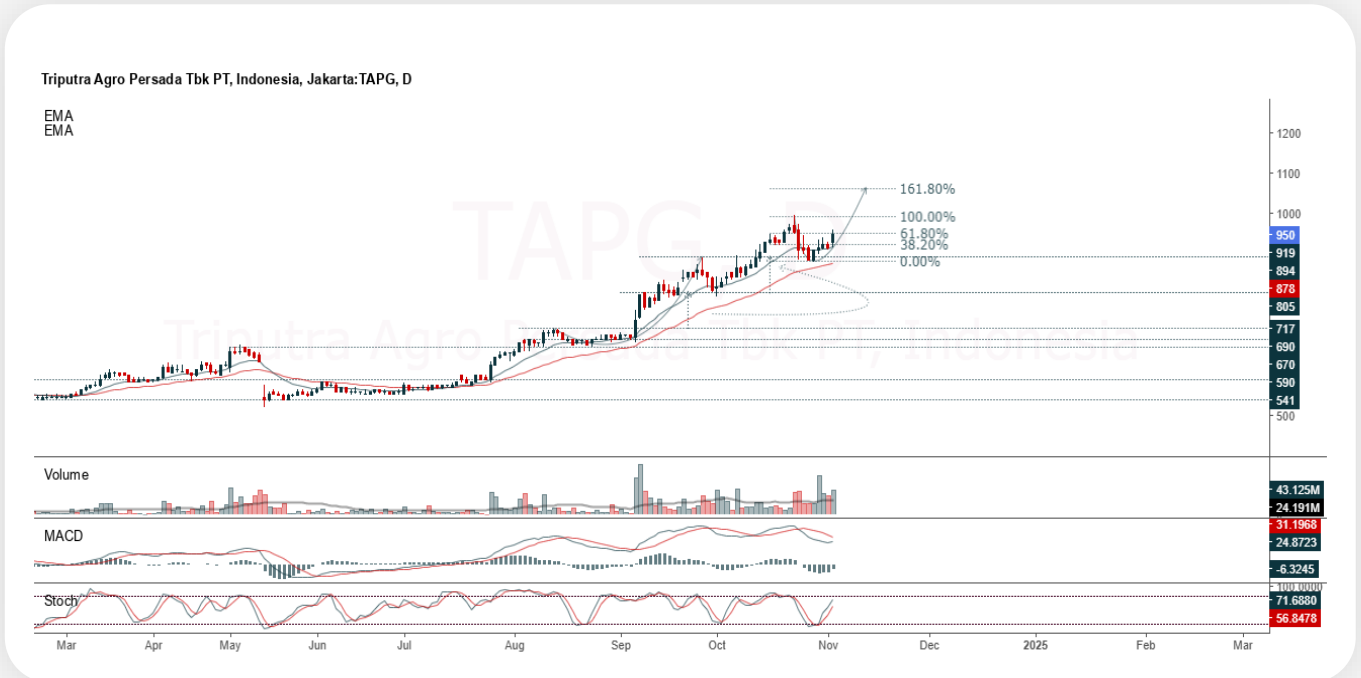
Triputra Agro Persada Tbk PT, Indonesia, Jakarta:TAPG, D

EMA
EMA

TAPG, D
Triputra Agro Persada Tbk PT, Indonesia

161.80%
100.00%
61.80%
38.20%
0.00%

1200
1100
1000
950
919
894
878
805
717
690
670
590
541
500

Volume
43.125M
24.191M

MACD
31.1968
24.8723
-6.3245

Stoch
100.0000
71.6880
56.8478

Mar
Apr
May
Jun
Jul
Aug
Sep
Oct
Nov
Dec
2025
Feb
Mar